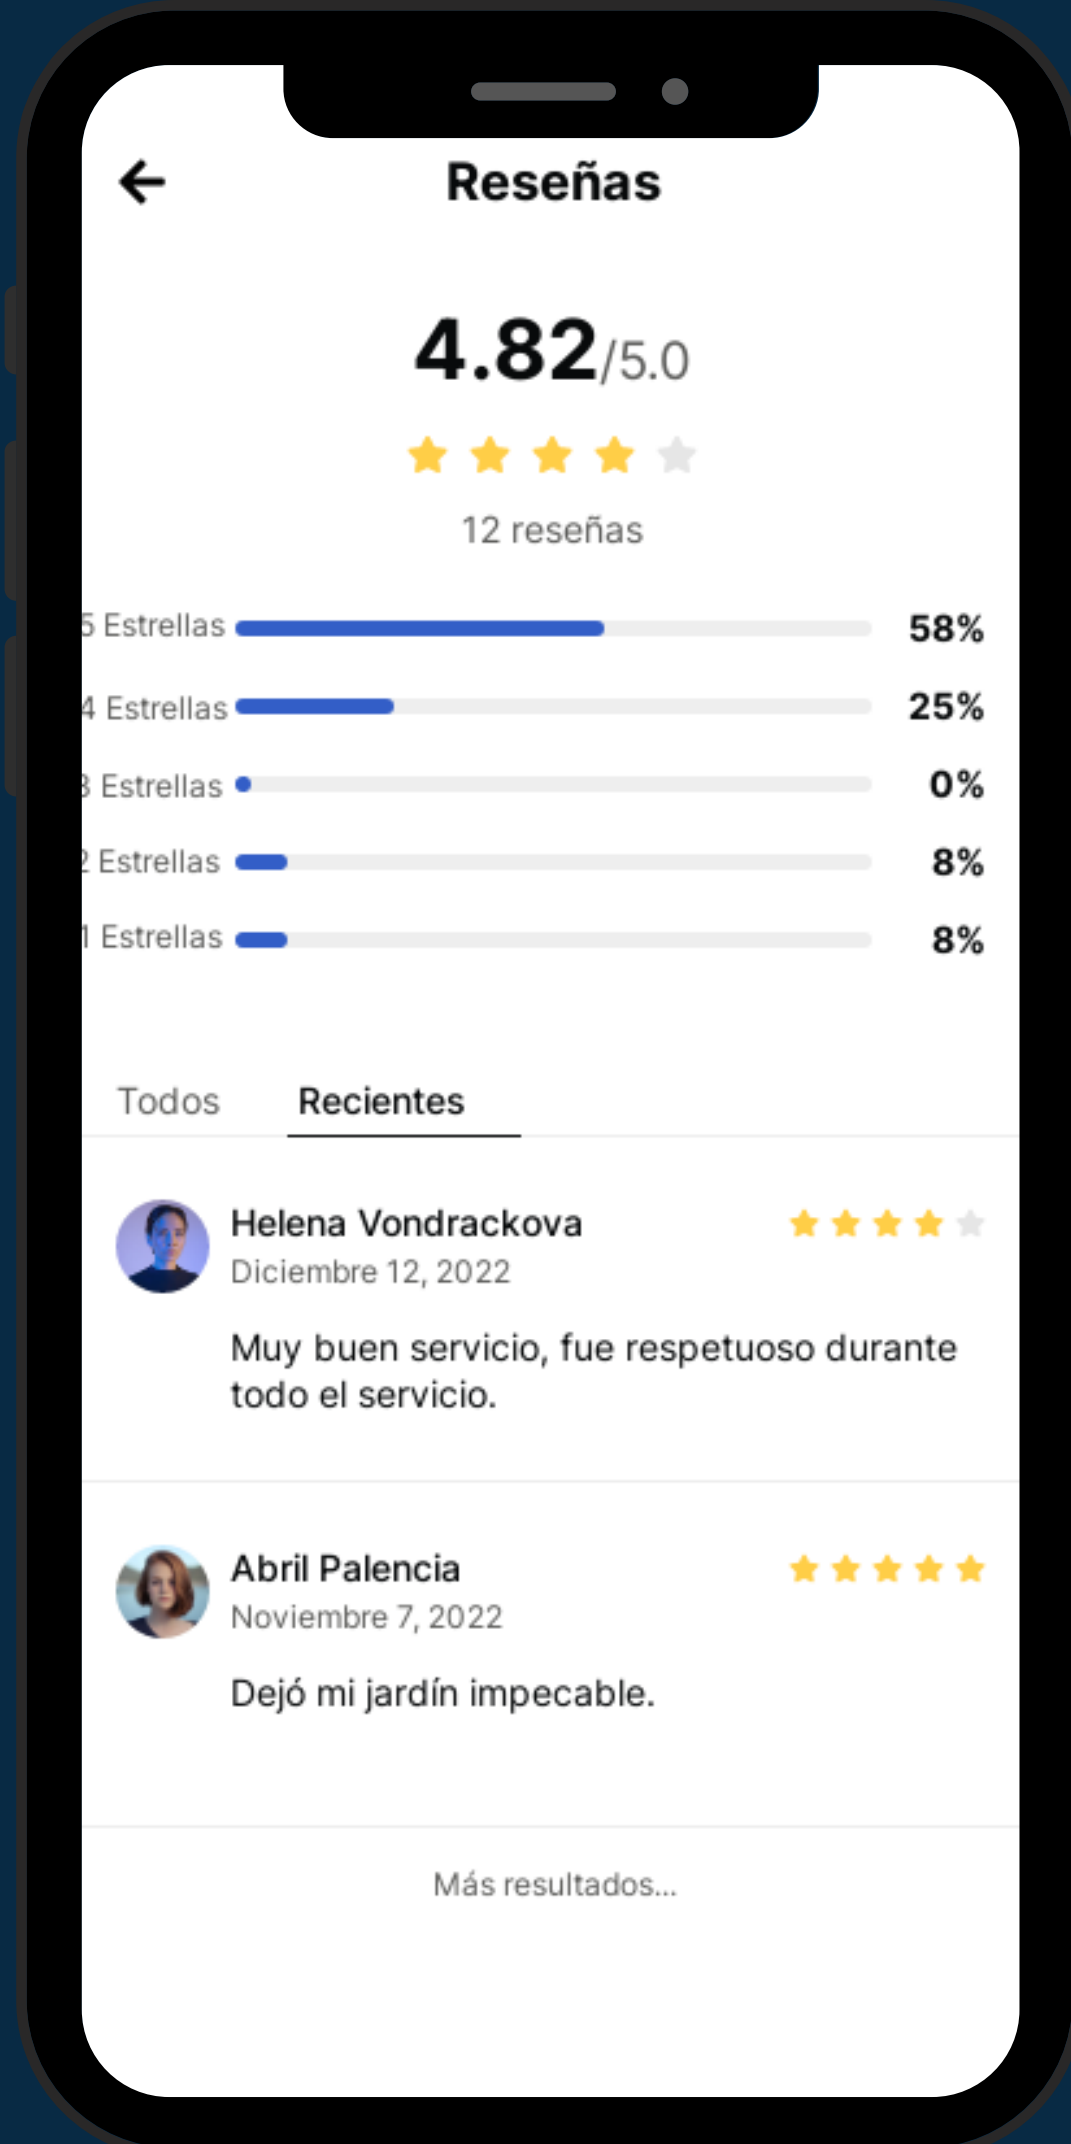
Reseñas

4.82/5.0

12 reseñas

5 Estrellas 58%

4 Estrellas 25%

3 Estrellas 0%

2 Estrellas 8%

1 Estrellas 8%

Todos Recientes

Helena Vondrackova
Diciembre 12, 2022

Muy buen servicio, fue respetuoso durante todo el servicio.

Abril Palencia
Noviembre 7, 2022

Dejó mi jardín impecable.

Más resultados...